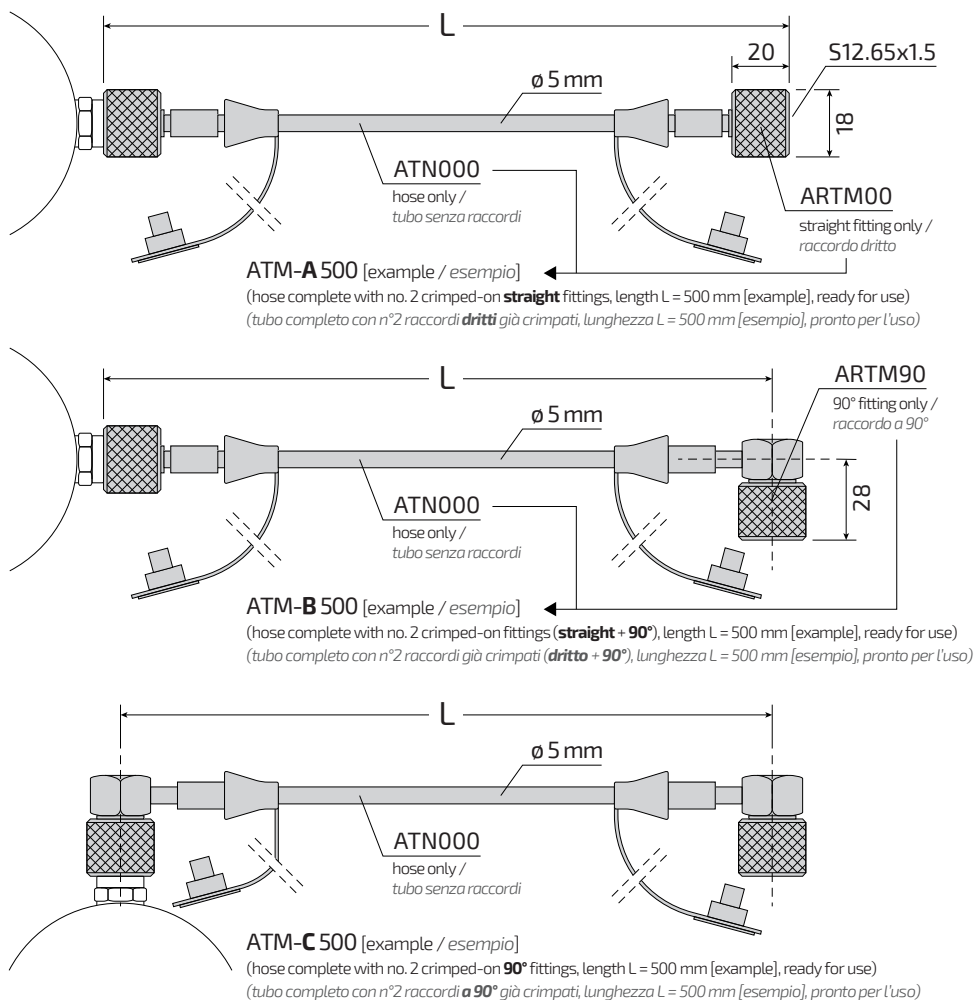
L

20

S12.65x1.5

ø 5 mm

18

ATN000
hose only /
*tubo senza raccordi*

ARTM00
straight fitting only /
*raccordo dritto*

ATM-**A** 500 [example / *esempio*]
(hose complete with no. 2 crimped-on **straight** fittings, length L = 500 mm [example], ready for use)
*(tubo completo con n°2 raccordi **dritti** già crimpati, lunghezza L = 500 mm [esempio], pronto per l'uso)*

L

ARTM90
90° fitting only /
*raccordo a 90°*

ø 5 mm

28

ATN000
hose only /
*tubo senza raccordi*

ATM-**B** 500 [example / *esempio*]
(hose complete with no. 2 crimped-on fittings (**straight** + **90°**), length L = 500 mm [example], ready for use)
*(tubo completo con n°2 raccordi già crimpati (**dritto** + **90°**), lunghezza L = 500 mm [esempio], pronto per l'uso)*

L

ø 5 mm

ATN000
hose only /
*tubo senza raccordi*

ATM-**C** 500 [example / *esempio*]
(hose complete with no. 2 crimped-on **90°** fittings, length L = 500 mm [example], ready for use)
*(tubo completo con n°2 raccordi **a 90°** già crimpati, lunghezza L = 500 mm [esempio], pronto per l'uso)*